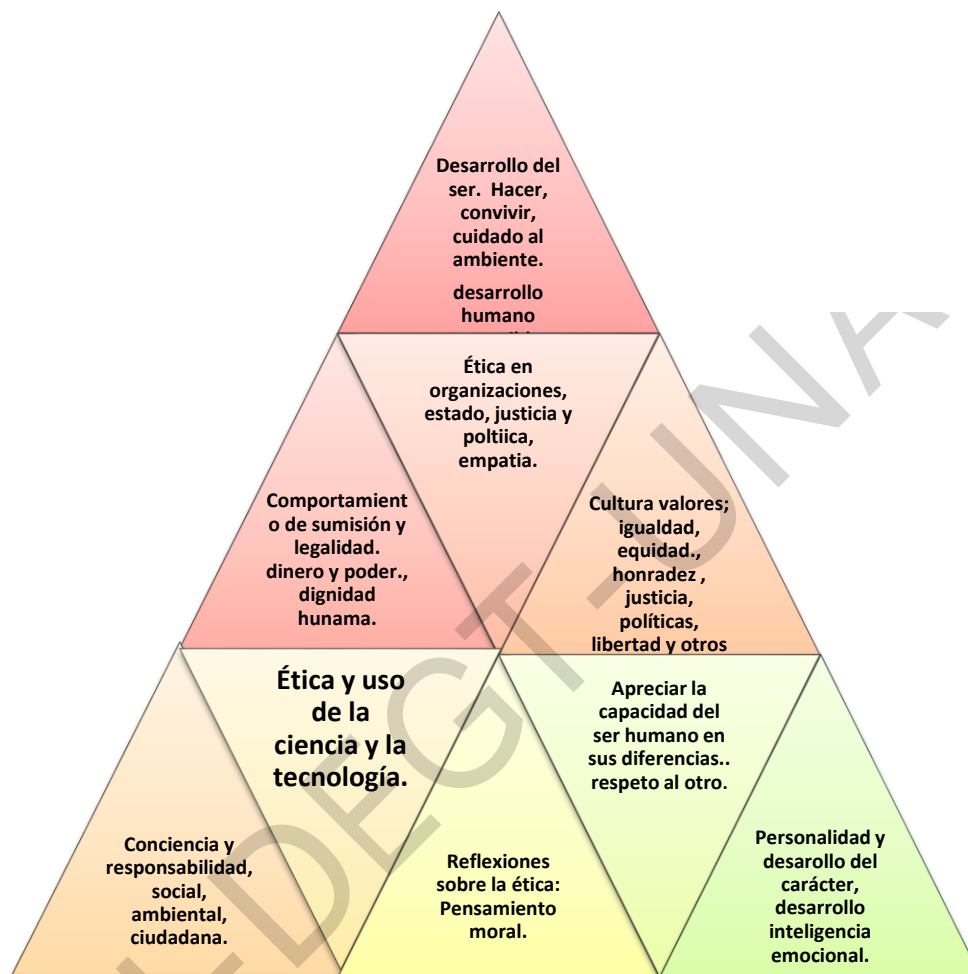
Desarrollo del ser. Hacer, convivir, cuidado al ambiente.

desarrollo humano
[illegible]

Ética en organizaciones, estado, justicia y poltiica, empatia.

Comportamiento de sumisión y legalidad. dinero y poder., dignidad hunama.

Cultura valores; igualdad, equidad., honradez , justicia, políticas, libertad y otros

Ética y uso de la ciencia y la tecnología.

Apreciar la capacidad del ser humano en sus diferencias.. respeto al otro.

Conciencia y responsabilidad, social, ambiental, ciudadana.

Reflexiones sobre la ética: Pensamiento moral.

Personalidad y desarollo del carácter, desarrollo inteligencia emocional.

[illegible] DEGT - UNA